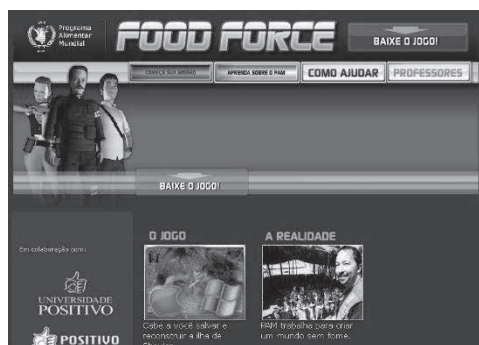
Programa Alimentar Mundial

FOOD FORCE

BAIXE O JOGO!

CONHEÇA SUA MISSÃO

APRENDA SOBRE O PAM

COMO AJUDAR

PROFESSORES

BAIXE O JOGO!

Em colaboração com:

UNIVERSIDADE POSITIVO

POSITIVO

O JOGO

Cabe a você salvar e reconstruir a ilha de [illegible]

A REALIDADE

PAM trabalha para criar um mundo sem fome.